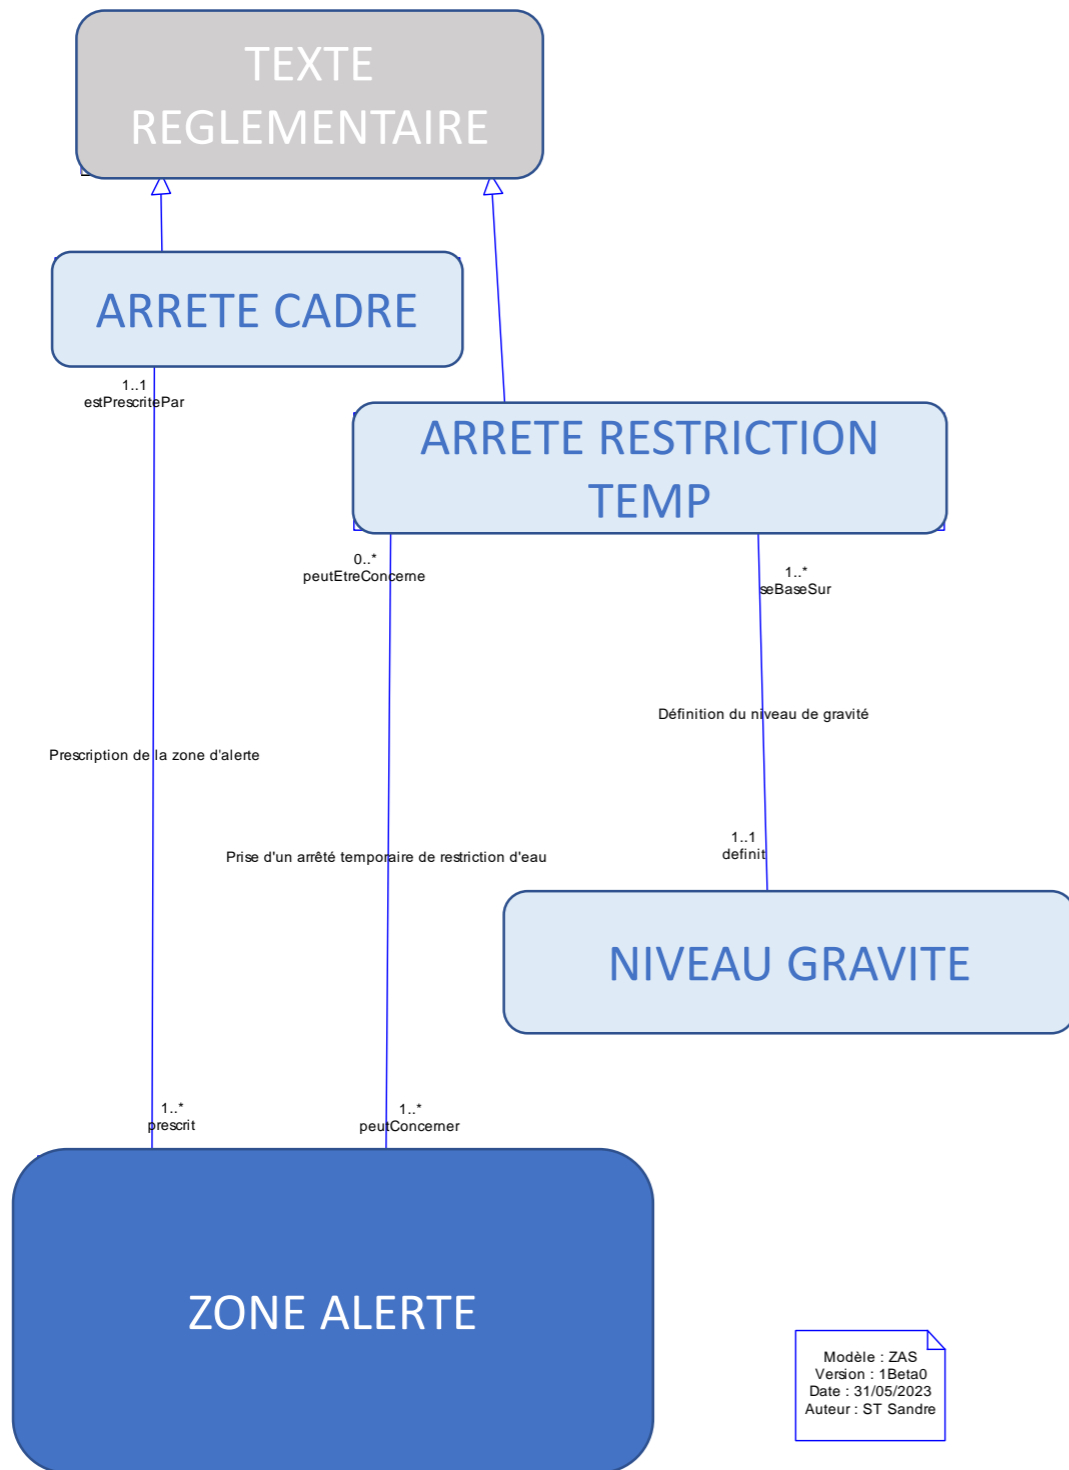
TEXTE REGLEMENTAIRE

ARRETE CADRE

1..1
estPrescritePar

ARRETE RESTRICTION TEMP

0..*
peutEtreConcerne

1..*
seBaseSur

Définition du niveau de gravité

Prescription de la zone d'alerte

Prise d'un arrêté temporaire de restriction d'eau

1..1
definit

NIVEAU GRAVITE

1..*
prescrit

1..*
peutConcerner

ZONE ALERTE

Modèle : ZAS
Version : 1Beta0
Date : 31/05/2023
Auteur : ST Sandre